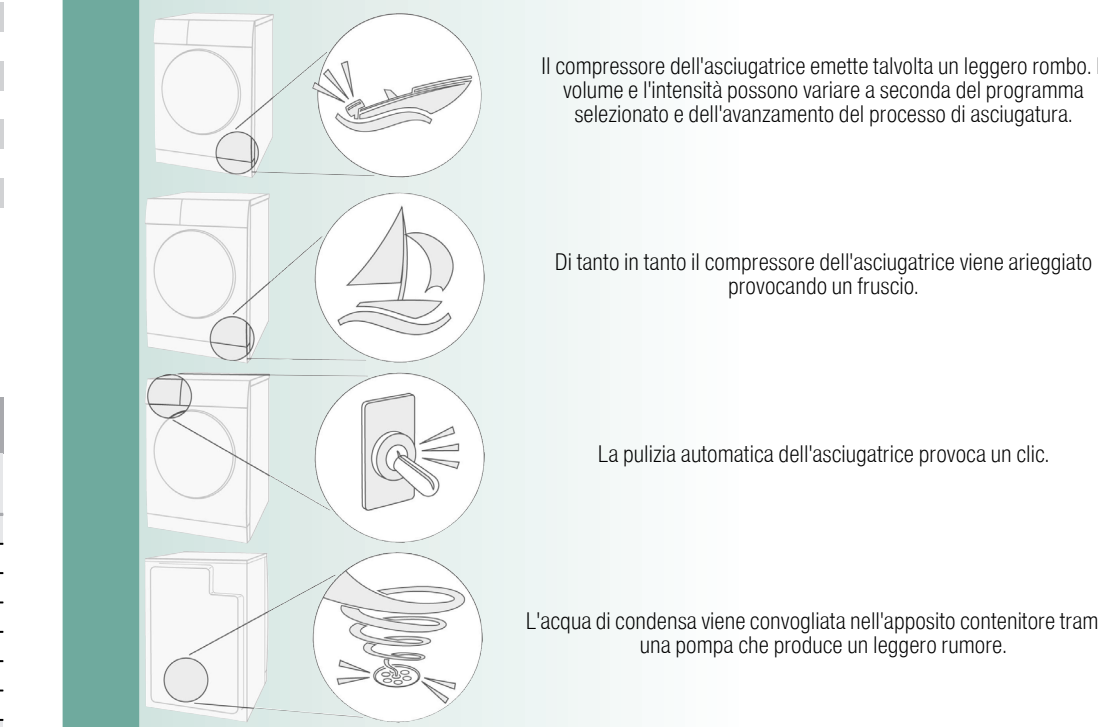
Il compressore dell'asciugatrice emette talvolta un leggero rombo. I volume e l'intensità possono variare a seconda del programma selezionato e dell'avanzamento del processo di asciugatura.

Di tanto in tanto il compressore dell'asciugatrice viene arieggiato provocando un fruscio.

La pulizia automatica dell'asciugatrice provoca un clic.

L'acqua di condensa viene convogliata nell'apposito contenitore tram una pompa che produce un leggero rumore.